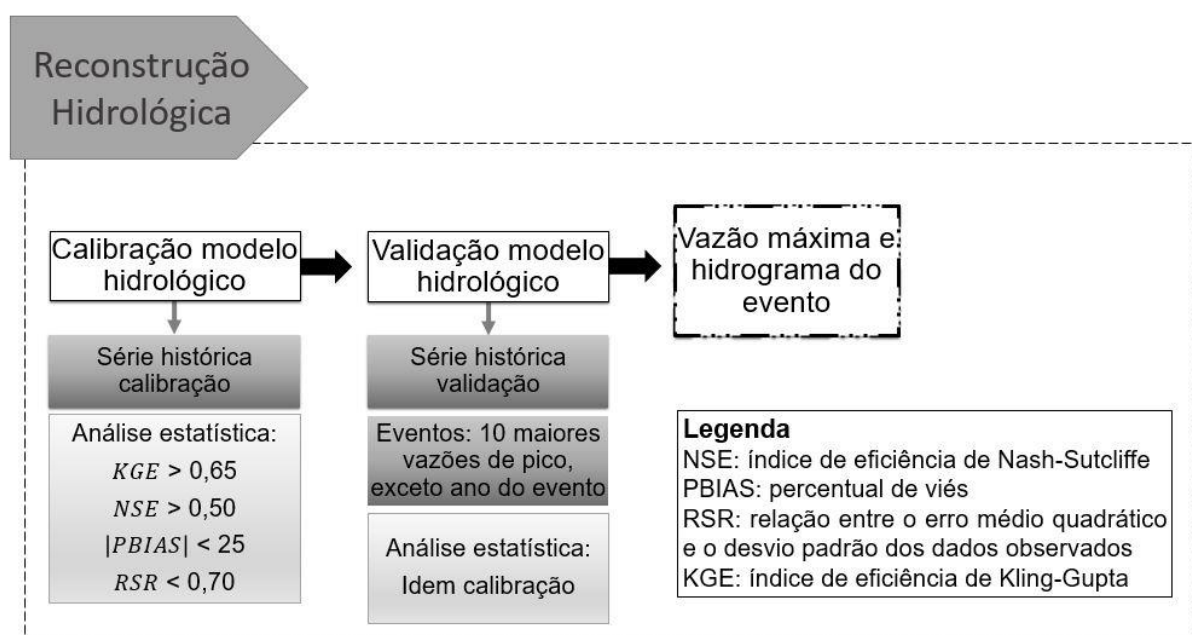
Reconstrução Hidrológica

Calibração modelo hidrológico

Validação modelo hidrológico

Vazão máxima e hidrograma do evento

Série histórica calibração

Análise estatística:
$KGE$ > 0,65
$NSE$ > 0,50
$|PBIAS|$ < 25
$RSR$ < 0,70

Série histórica validação

Eventos: 10 maiores vazões de pico, exceto ano do evento

Análise estatística:
Idem calibração

**Legenda**
NSE: índice de eficiência de Nash-Sutcliffe
PBIAS: percentual de viés
RSR: relação entre o erro médio quadrático e o desvio padrão dos dados observados
KGE: índice de eficiência de Kling-Gupta